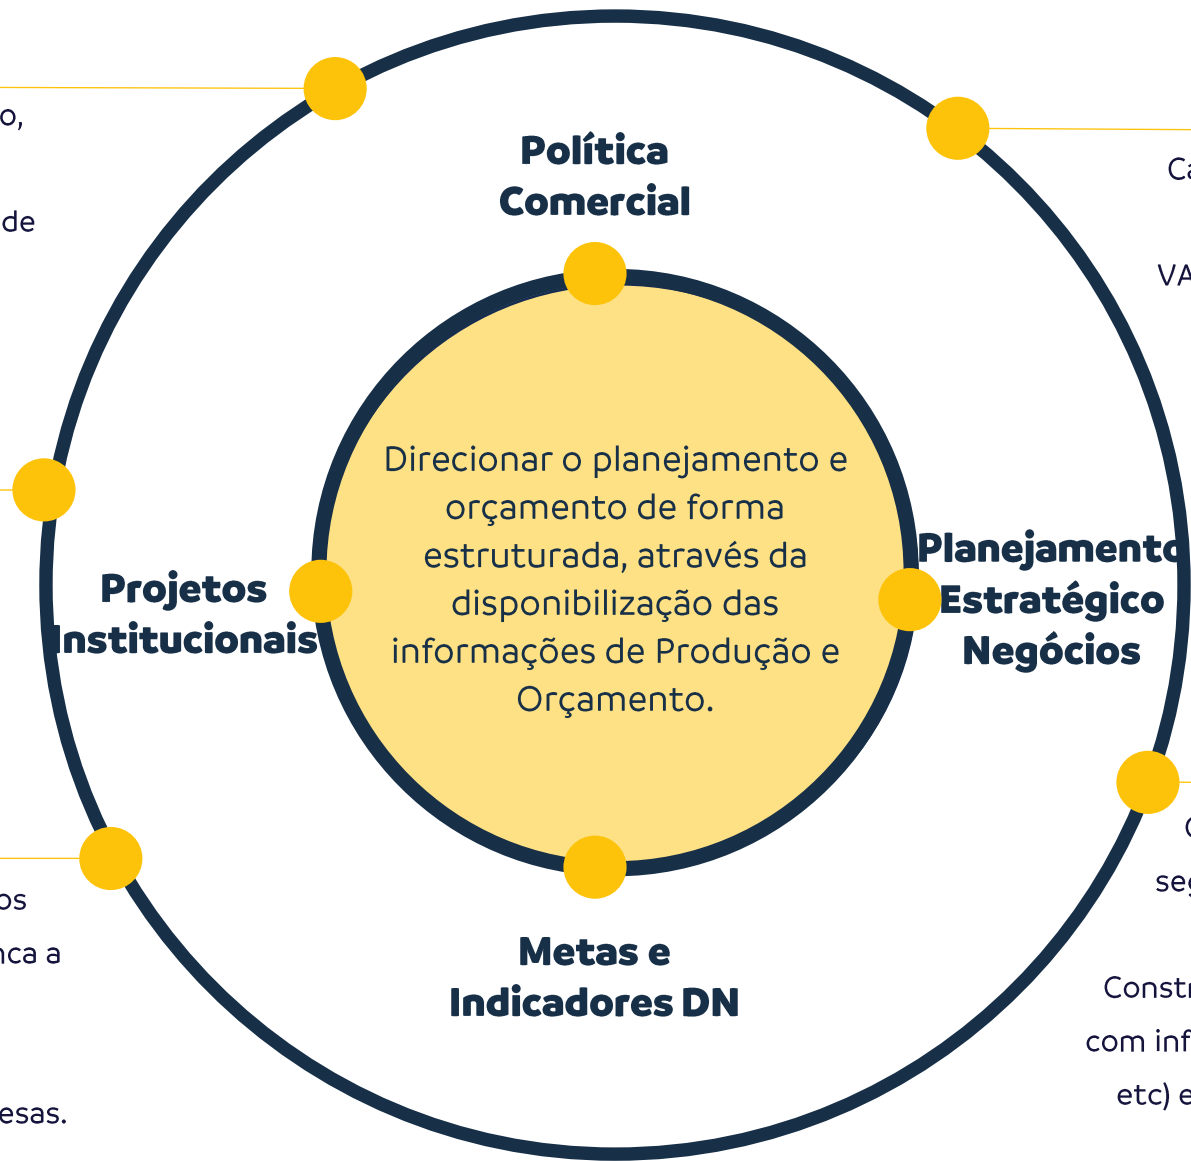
o,

de

os

nca a

esas.

Política Comercial

Direcionar o planejamento e orçamento de forma estruturada, através da disponibilização das informações de Produção e Orçamento.

Projetos Institucionais

Planejamento Estratégico Negócios

Metas e Indicadores DN

Ca

VA

C

seg

Constr

com inf

etc) e